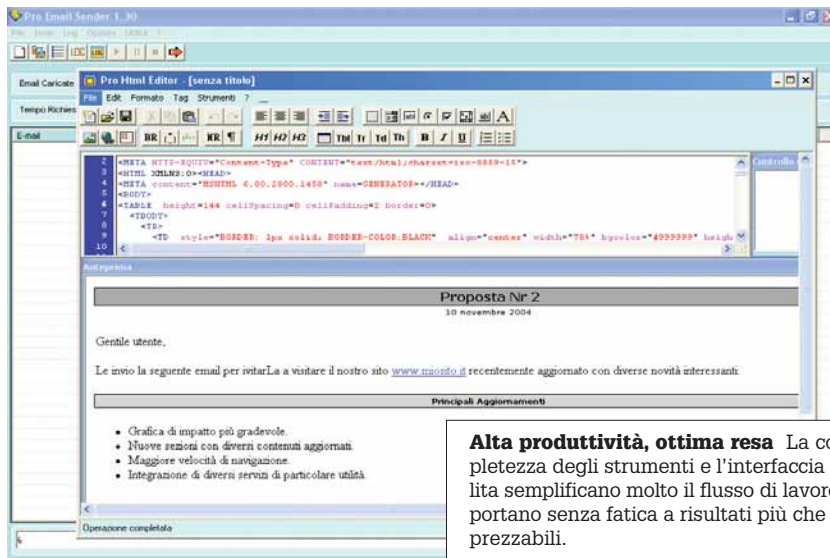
Pro Email Sender 1.30

File Invio Log Opzioni Utilità ?

Email Caricate

Tempo Richies

E-mail

Pro Html Editor - [senza titolo]

File Edit Formato Tag Strumenti ?

BR HR ¶ H1 H2 H3 Tbl Tr Td Th B I U

2 <META HTTP-EQUIV="Content-Type" CONTENT="text/html;charset=iso-8859-15">
3 <HTML XMLNS:O><HEAD>
4 <META content="MSHTML 6.00.2900.1458" name=GENERATOR></HEAD>
5 <BODY>
6 <TABLE height=144 cellSpacing=0 cellPadding=2 border=0>
7 <TBODY>
8 <TR>
9 <TD style="BORDER: 1px solid; BORDER-COLOR:BLACK" align="center" width="78%" bgcolor="#999999" heigh
10

Controllo

Anteprima

Proposta Nr 2

10 novembre 2004

Gentile utente,

Le invio la seguente email per invitarLa a visitare il nostro sito www.miosito.it recentemente aggiornato con diverse novità interessanti.

Principali Aggiornamenti

- Grafica di impatto più gradevole.
- Nuove sezioni con diversi contenuti aggiornati.
- Maggiore velocità di navigazione.
- Integrazione di diversi servizi di particolare utilità.

Operazione completata

**Alta produttività, ottima resa** La co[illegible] pletezza degli strumenti e l'interfaccia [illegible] lita semplificano molto il flusso di lavor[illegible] portano senza fatica a risultati più che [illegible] prezzabili.